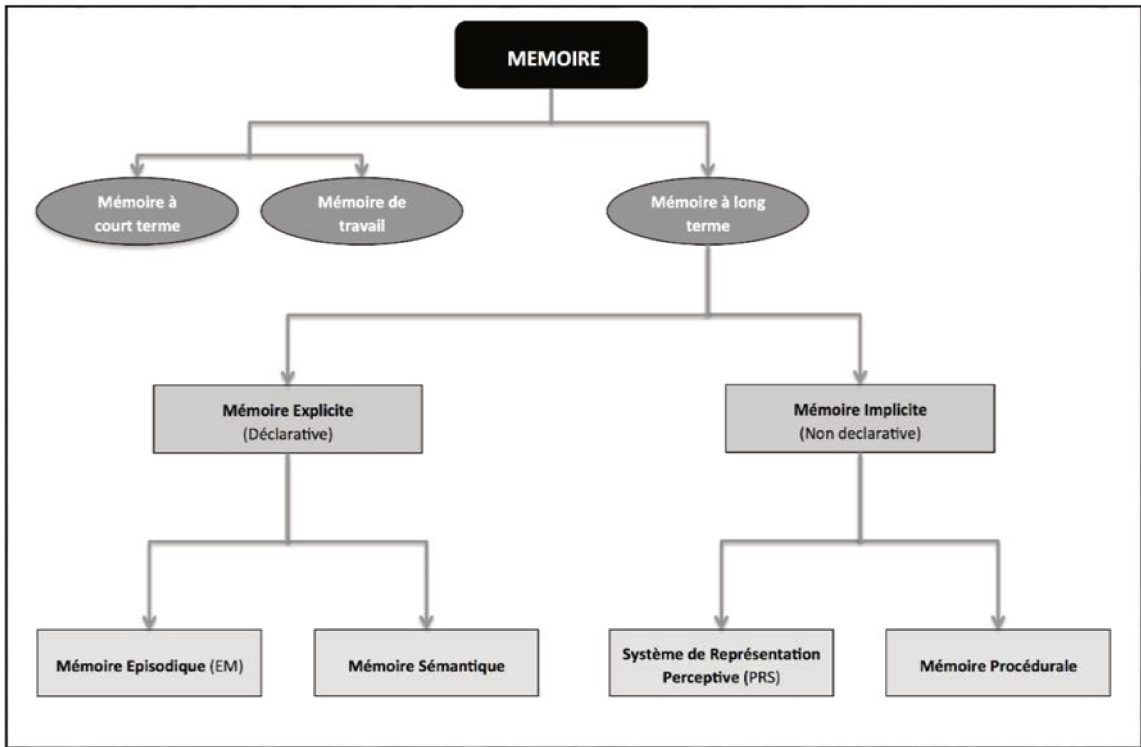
MEMOIRE

Mémoire à court terme

Mémoire de travail

Mémoire à long terme

Mémoire Explicite (Déclarative)

Mémoire Implicite (Non declarative)

Mémoire Episodique (EM)

Mémoire Sémantique

Système de Représentation Perceptive (PRS)

Mémoire Procédurale